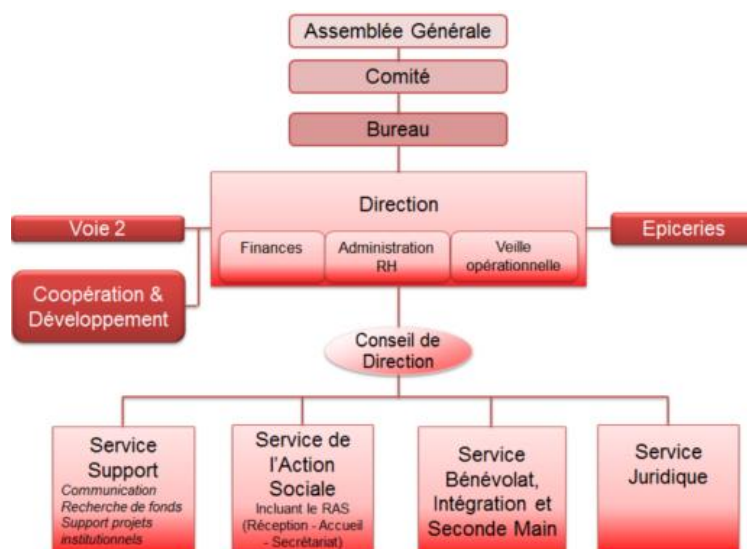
Assemblée Générale

Comité

Bureau

Direction

Finances

Administration RH

Veille opérationnelle

Voie 2

Coopération & Développement

Epiceries

Conseil de Direction

Service Support
Communication
Recherche de fonds
Support projets institutionnels

Service de l'Action Sociale
Incluant le RAS (Réception - Accueil - Secrétariat)

Service Bénévolat, Intégration et Seconde Main

Service Juridique